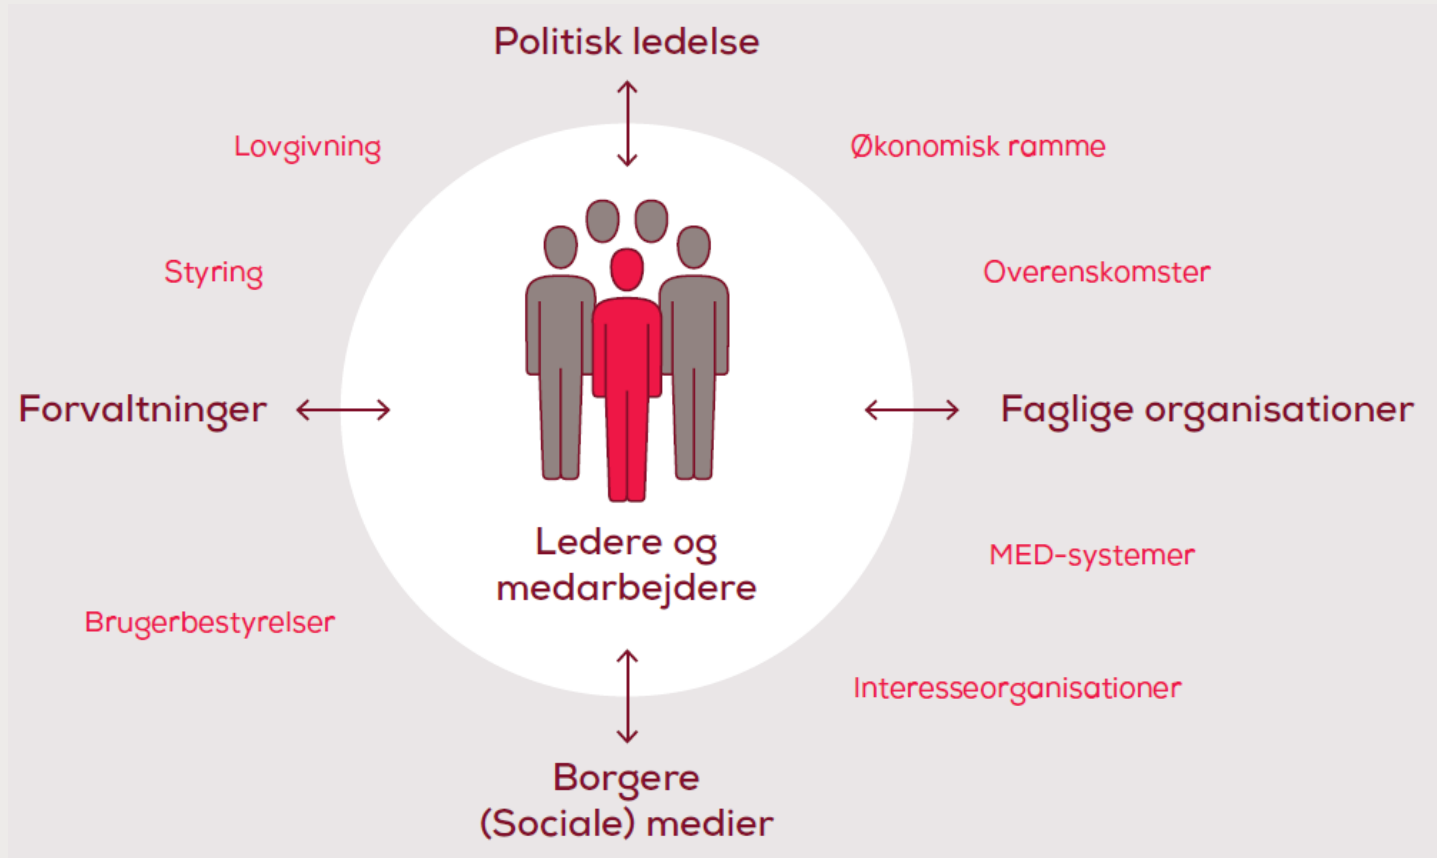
Politisk ledelse

Lovgivning

Økonomisk ramme

Styring

Overenskomster

Forvaltninger

Faglige organisationer

Ledere og medarbejdere

MED-systemer

Brugerbestyrelser

Interesseorganisationer

Borgere
(Sociale) medier